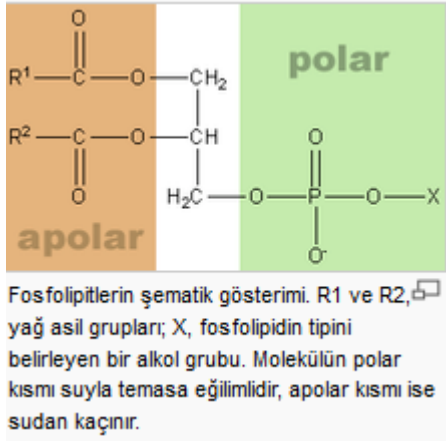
O

$R^1$ — C — O — $CH_2$

polar

$R^2$ — C — O — CH

O

O

$H_2C$ — O — P — O — X

$O^-$

apolar

Fosfolipitlerin şematik gösterimi. R1 ve R2, yağ asil grupları; X, fosfolipidin tipini belirleyen bir alkol grubu. Molekülün polar kısmı suyla temasa eğilimlidir, apolar kısmı ise sudan kaçınır.